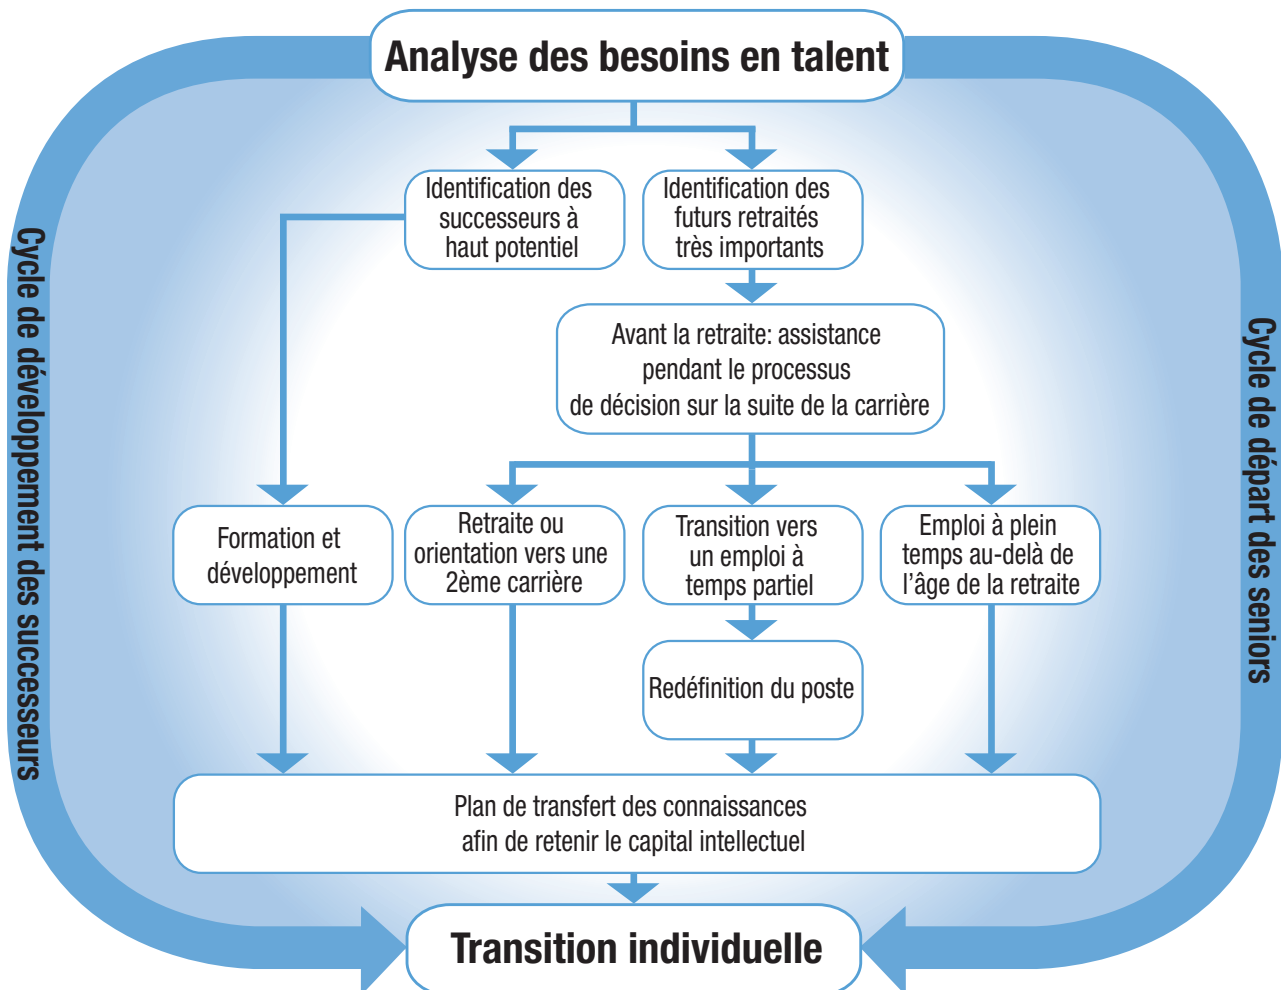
Analyse des besoins en talent

Cycle de développement des successeurs

Cycle de départ des seniors

Identification des successeurs à haut potentiel

Identification des futurs retraités très importants

Avant la retraite: assistance pendant le processus de décision sur la suite de la carrière

Formation et développement

Retraite ou orientation vers une 2ème carrière

Transition vers un emploi à temps partiel

Emploi à plein temps au-delà de l'âge de la retraite

Redéfinition du poste

Plan de transfert des connaissances afin de retenir le capital intellectuel

Transition individuelle